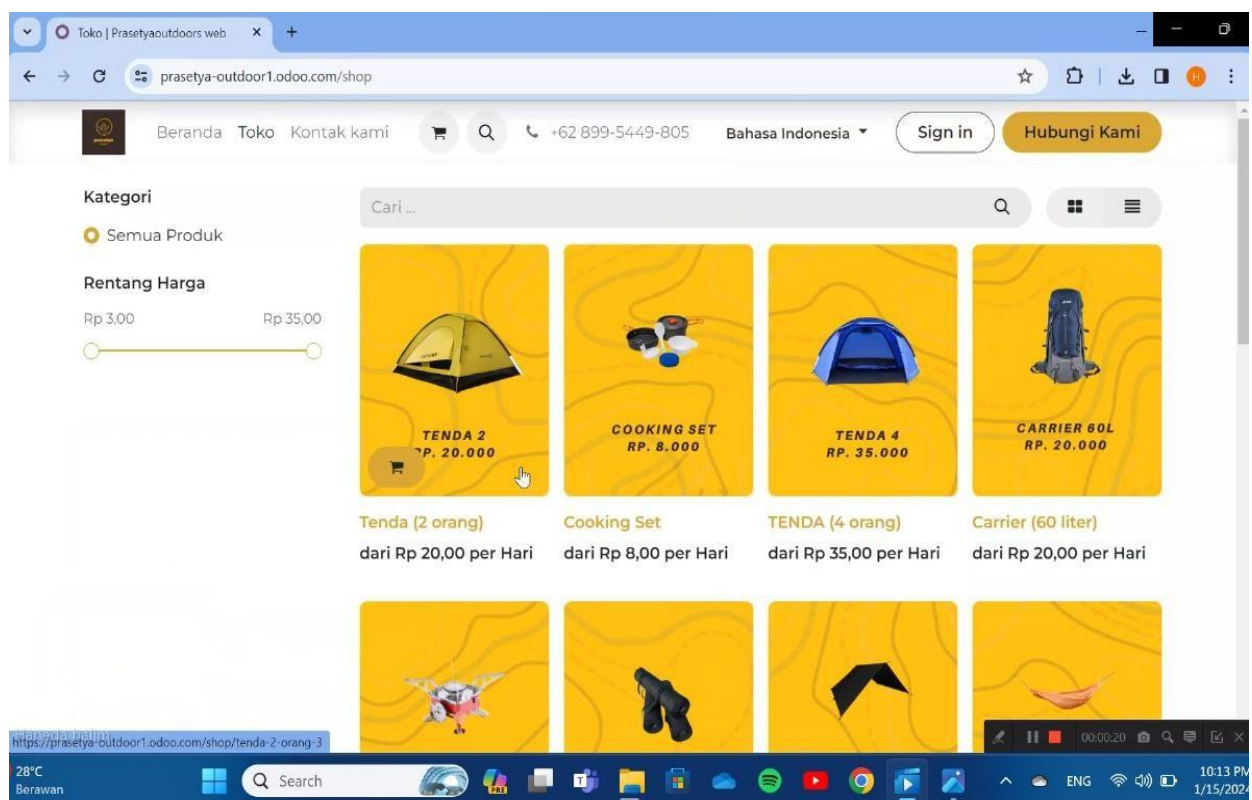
Toko | Prasetyaoutdoors web

prasetya-outdoor1.odoo.com/shop

Beranda Toko Kontak kami

+62 899-5449-805

Bahasa Indonesia

Sign in

Hubungi Kami

Kategori

Semua Produk

Rentang Harga

Rp 3,00

Rp 35,00

Cari ...

TENDA 2
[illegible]P. 20.000

COOKING SET
RP. 8.000

TENDA 4
RP. 35.000

CARRIER 60L
RP. 20.000

Tenda (2 orang)
dari Rp 20,00 per Hari

Cooking Set
dari Rp 8,00 per Hari

TENDA (4 orang)
dari Rp 35,00 per Hari

Carrier (60 liter)
dari Rp 20,00 per Hari

https://prasetya-outdoor1.odoo.com/shop/tenda-2-orang-3

00:00:20

28°C
Berawan

Search

ENG

10:13 PM
1/15/2024